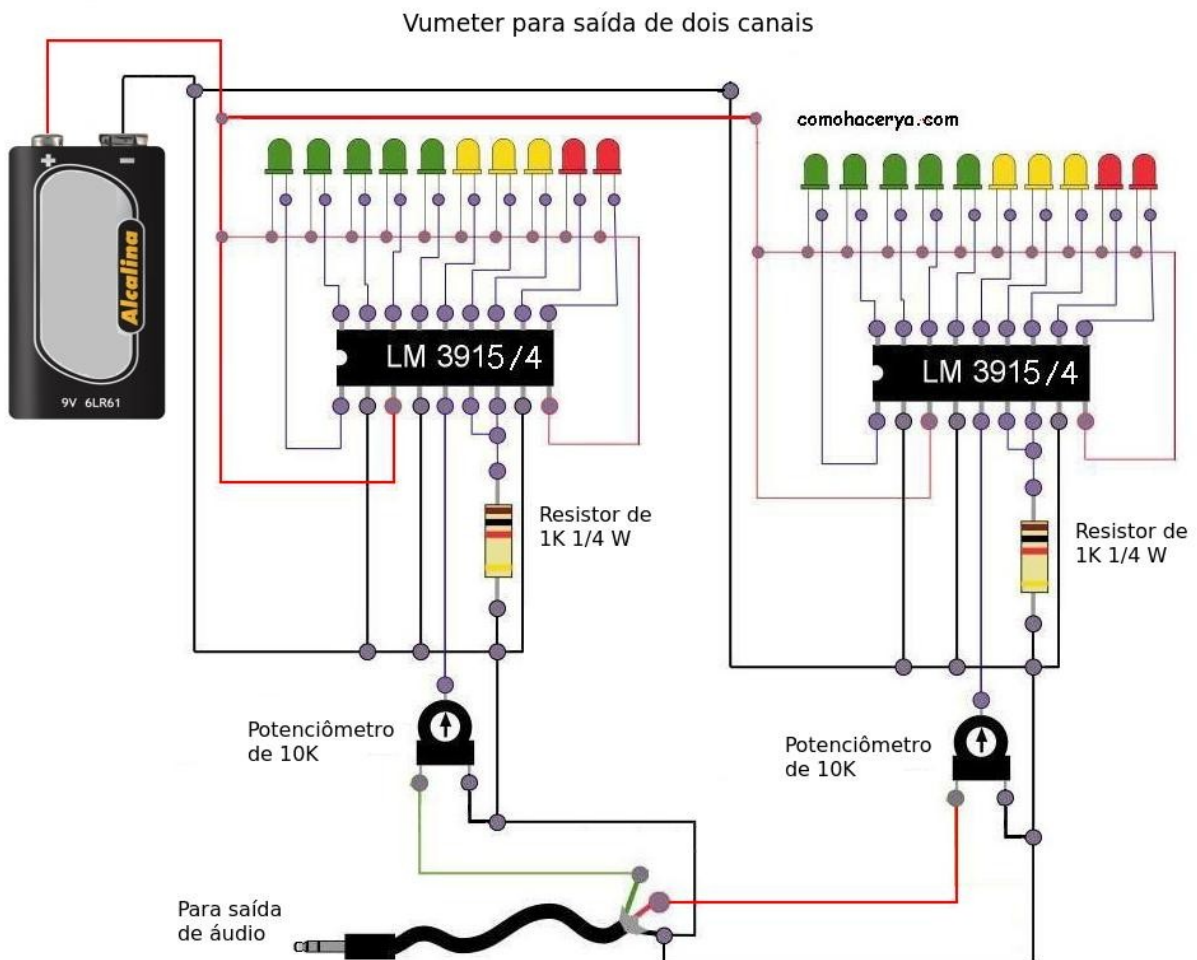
Vumeter para saída de dois canais

comohacerya.com

+ −

Alcalina

9V 6LR61

LM 3915/4

LM 3915/4

Resistor de 1K 1/4 W

Resistor de 1K 1/4 W

Potenciômetro de 10K

Potenciômetro de 10K

Para saída de áudio